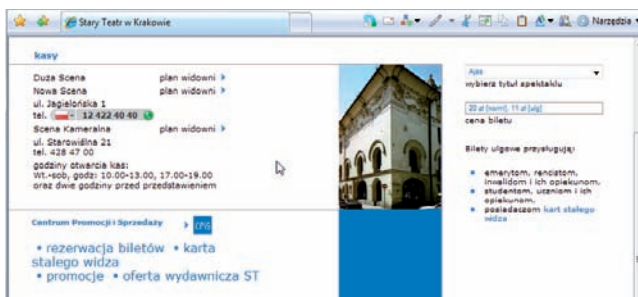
Stary Teatr w Krakowie

Narzędzia

kasy

Duża Scena plan widowni
Nowa Scena plan widowni
ul. Jagiellońska 1
tel. 12 422 40 40
Scena Kameralna plan widowni
ul. Starowiślna 21
tel. 428 47 00
godziny otwarcia kas:
Wt.-sob, godz: 10.00-13.00, 17.00-19.00
oraz dwie godziny przed przedstawieniem

Ajax
wybierz tytuł spektaklu

20 zł [norm], 11 zł [ulg]
cena biletu

Bilety ulgowe przysługują:

• emerytom, rencistom, inwalidom i ich opiekunom,
• studentom, uczniom i ich opiekunom,
• posiadaczom karty stałego widza

Centrum Promocji i Sprzedaży

• rezerwacja biletów • karta stałego widza
• promocje • oferta wydawnicza ST